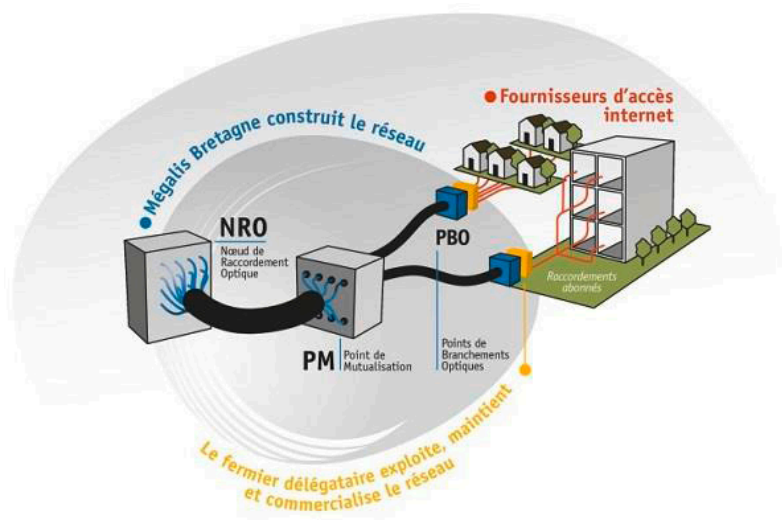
Mégalis Bretagne construit le réseau

Fournisseurs d'accès internet

NRO
Nœud de Raccordement Optique

PBO

Raccordements abonnés

PM
Point de Mutualisation

Points de Branchements Optiques

Le fermier délégataire exploite, maintient et commercialise le réseau